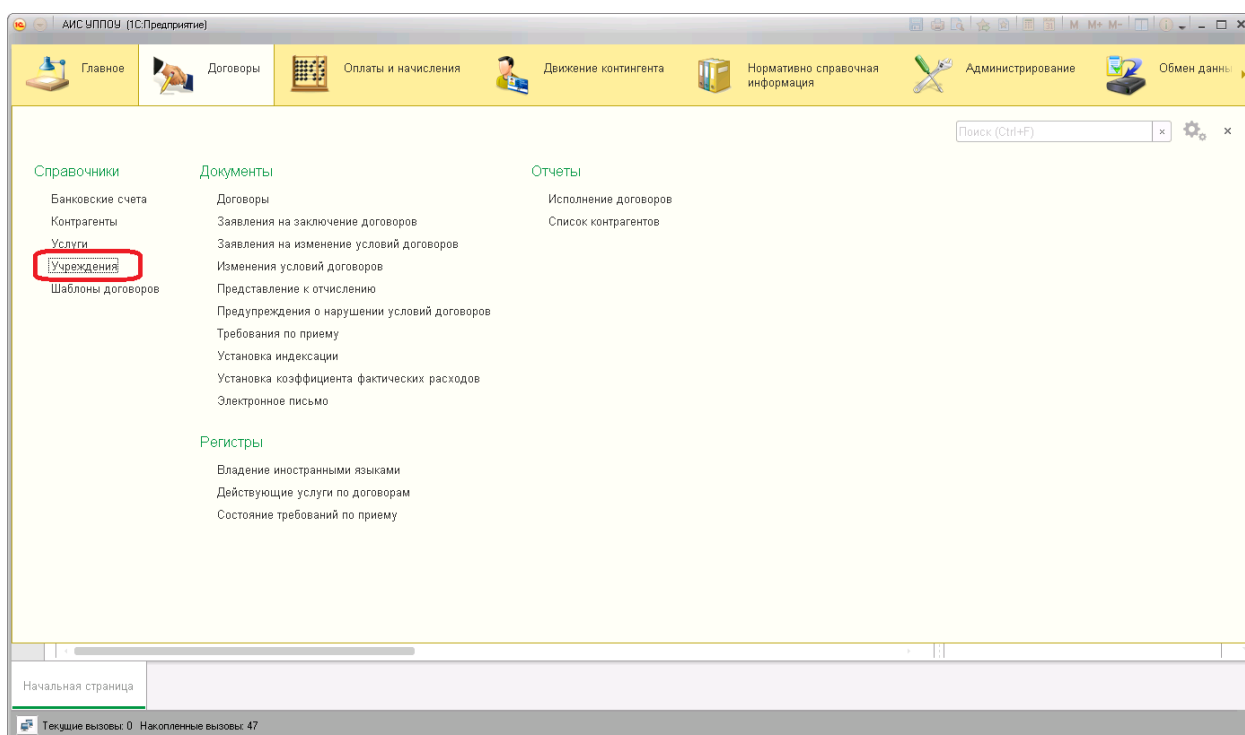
АИС УППОУ (1С:Предприятие)

M M+ M-

Главное
Договоры
Оплаты и начисления
Движение контингента
Нормативно справочная информация
Администрирование
Обмен данны

Поиск (Ctrl+F)

Справочники
Банковские счета
Контрагенты
Услуги
Учреждения
Шаблоны договоров

Документы
Договоры
Заявления на заключение договоров
Заявления на изменение условий договоров
Изменения условий договоров
Представление к отчислению
Предупреждения о нарушении условий договоров
Требования по приему
Установка индексации
Установка коэффициента фактических расходов
Электронное письмо

Регистры
Владение иностранными языками
Действующие услуги по договорам
Состояние требований по приему

Отчеты
Исполнение договоров
Список контрагентов

Начальная страница

Текущие вызовы: 0 Накопленные вызовы: 47